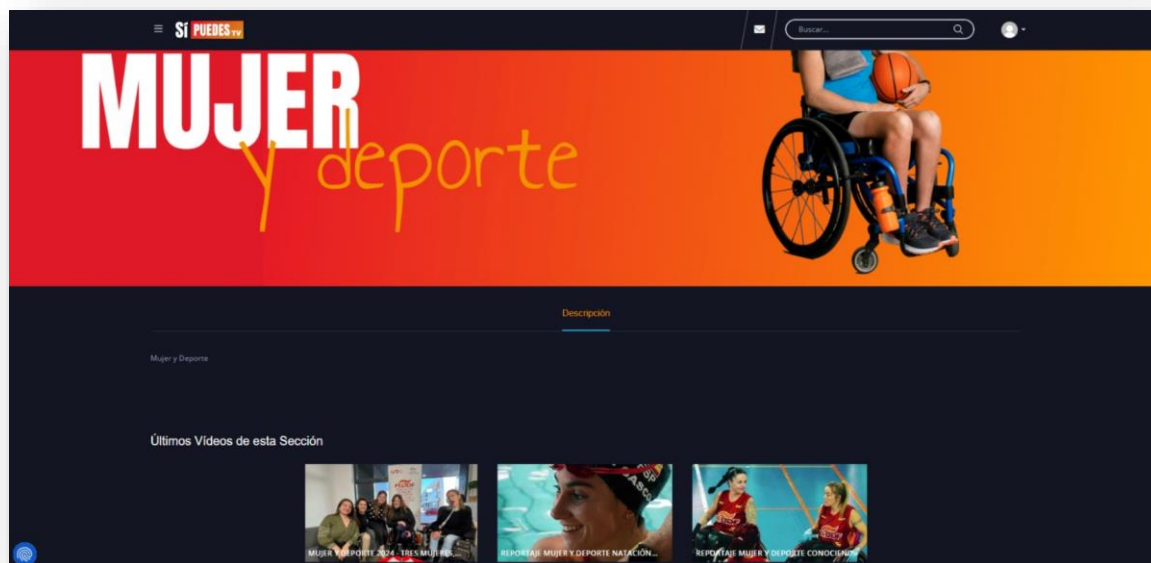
≡ SÍ PUEDES TV

Buscar...

MUJER y deporte

Descripción

Mujer y Deporte

Últimos Vídeos de esta Sección

MUJER Y DEPORTE 2024 - TRES MUJERES...

REPORTAJE MUJER Y DEPORTE NATACIÓN...

REPORTAJE MUJER Y DEPORTE CONOCIENDO